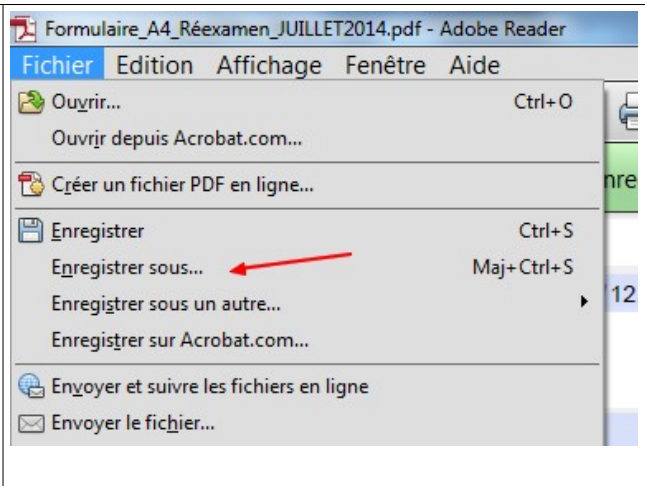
Formulaire_A4_Réexamen_JUILLET2014.pdf - Adobe Reader

Fichier Edition Affichage Fenêtre Aide

Ouvrir... Ctrl+O

Ouvrir depuis Acrobat.com...

Créer un fichier PDF en ligne...

Enregistrer Ctrl+S

Enregistrer sous... Maj+Ctrl+S

Enregistrer sous un autre...

Enregistrer sur Acrobat.com...

Envoyer et suivre les fichiers en ligne

Envoyer le fichier...

nre

12